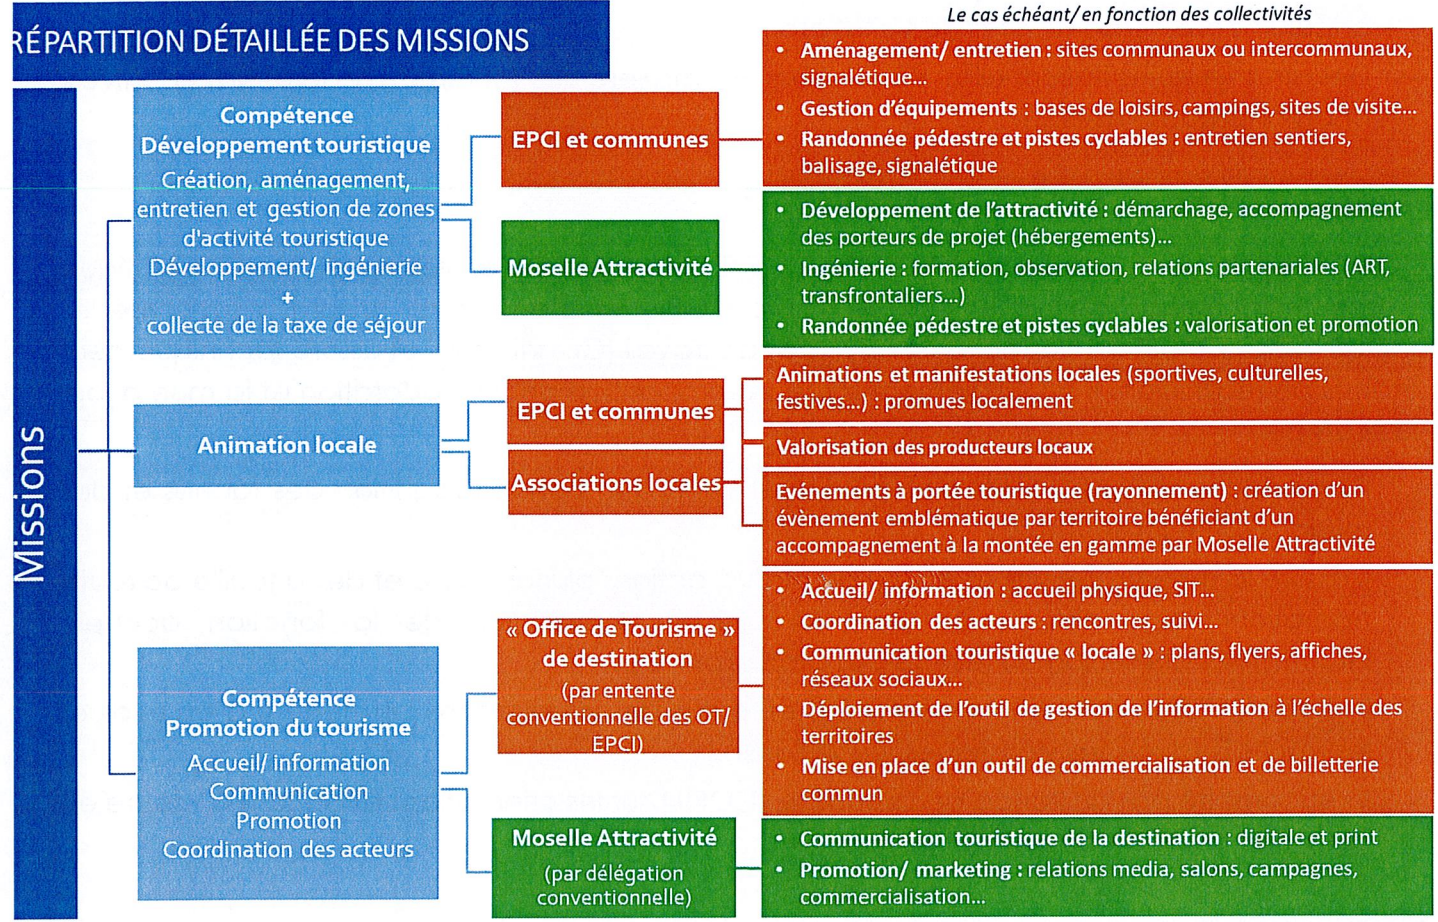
RÉPARTITION DÉTAILLÉE DES MISSIONS

Le cas échéant/ en fonction des collectivités

Missions

Compétence Développement touristique
Création, aménagement, entretien et gestion de zones d'activité touristique
Développement/ ingénierie
+
collecte de la taxe de séjour

EPCI et communes

• Aménagement/ entretien : sites communaux ou intercommunaux, signalétique...
• Gestion d'équipements : bases de loisirs, campings, sites de visite...
• Randonnée pédestre et pistes cyclables : entretien sentiers, balisage, signalétique

Moselle Attractivité

• Développement de l'attractivité : démarchage, accompagnement des porteurs de projet (hébergements)...
• Ingénierie : formation, observation, relations partenariales (ART, transfrontaliers...)
• Randonnée pédestre et pistes cyclables : valorisation et promotion

Animation locale

EPCI et communes

Associations locales

Animations et manifestations locales (sportives, culturelles, festives...) : promues localement

Valorisation des producteurs locaux

Evénements à portée touristique (rayonnement) : création d'un évènement emblématique par territoire bénéficiant d'un accompagnement à la montée en gamme par Moselle Attractivité

Compétence Promotion du tourisme
Accueil/ information
Communication
Promotion
Coordination des acteurs

« Office de Tourisme » de destination
(par entente conventionnelle des OT/ EPCI)

• Accueil/ information : accueil physique, SIT...
• Coordination des acteurs : rencontres, suivi...
• Communication touristique « locale » : plans, flyers, affiches, réseaux sociaux...
• Déploiement de l'outil de gestion de l'information à l'échelle des territoires
• Mise en place d'un outil de commercialisation et de billetterie commun

Moselle Attractivité
(par délégation conventionnelle)

• Communication touristique de la destination : digitale et print
• Promotion/ marketing : relations media, salons, campagnes, commercialisation...